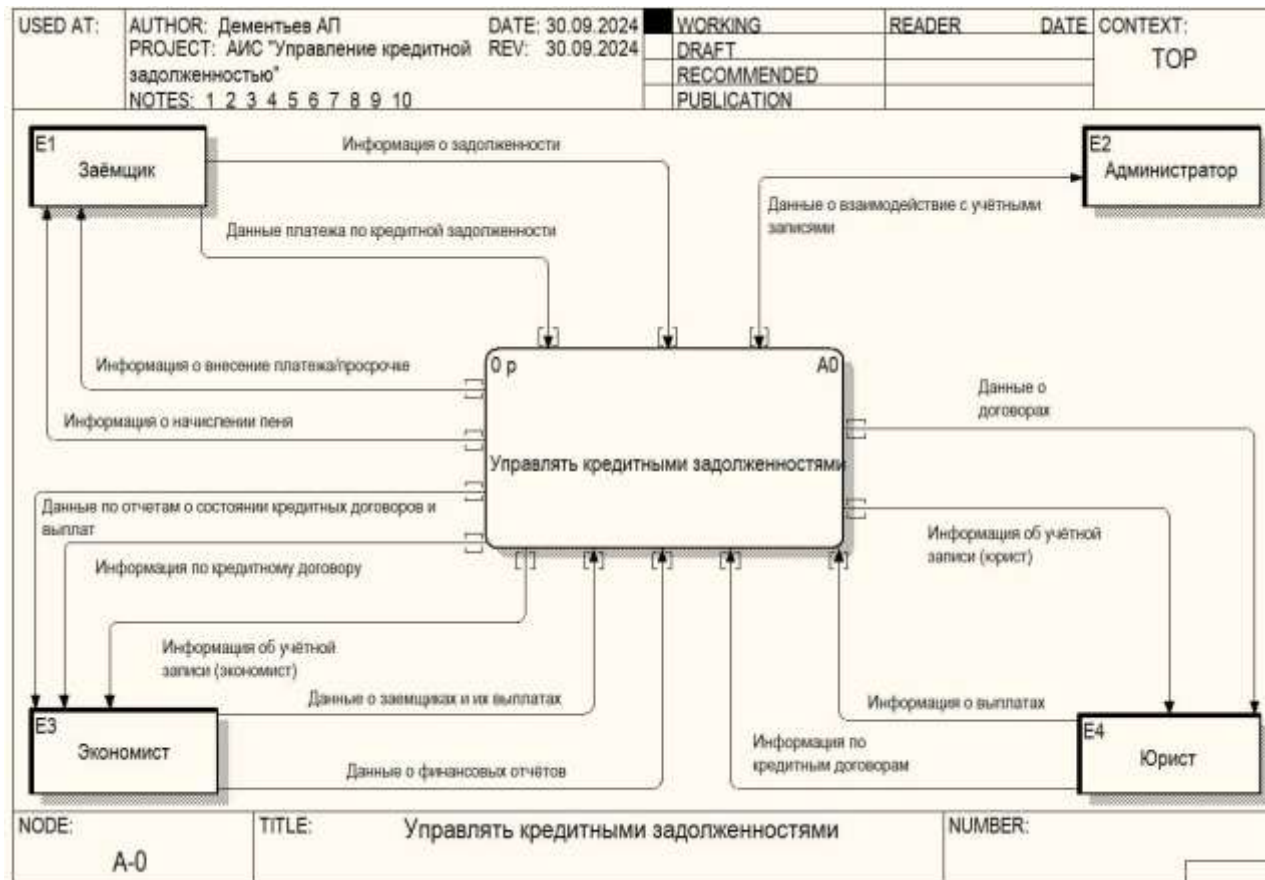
| USED AT: | AUTHOR: Дементьев АП  DATE: 30.09.2024<br>PROJECT: АИС "Управление кредитной задолженностью"  REV: 30.09.2024<br>NOTES: 1 2 3 4 5 6 7 8 9 10 | WORKING<br>DRAFT<br>RECOMMENDED<br>PUBLICATION | READER | DATE | CONTEXT:<br>TOP |
|---|---|---|---|---|---|

E1
Заёмщик

E2
Администратор

Информация о задолженности

Данные платежа по кредитной задолженности

Данные о взаимодействие с учётными записями

Информация о внесение платежа/просрочке

Информация о начислении пеня

0 р

A0

Управлять кредитными задолженностями

Данные о договорах

Данные по отчетам о состоянии кредитных договоров и выплат

Информация по кредитному договору

Информация об учётной записи (юрист)

Информация об учётной записи (экономист)

Данные о заемщиках и их выплатах

Информация о выплатах

E3
Экономист

Информация по кредитным договорам

E4
Юрист

Данные о финансовых отчётов

| NODE:<br>A-0 | TITLE: Управлять кредитными задолженностями | NUMBER: |
|---|---|---|